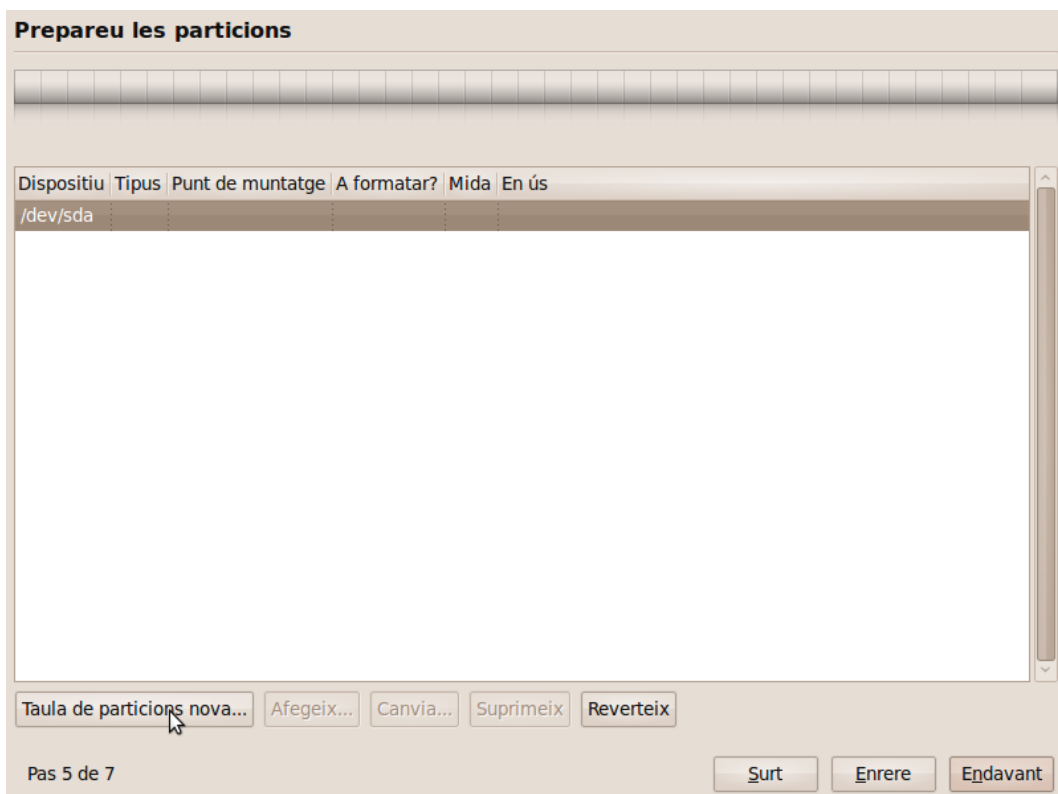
Prepareu les particions

| Dispositiu | Tipus | Punt de muntatge | A formatar? | Mida | En ús |
|---|---|---|---|---|---|
| /dev/sda | | | | | |

Taula de particions nova... Afegeix... Canvia... Suprimeix Reverteix

Pas 5 de 7

Surt Enrere Endavant